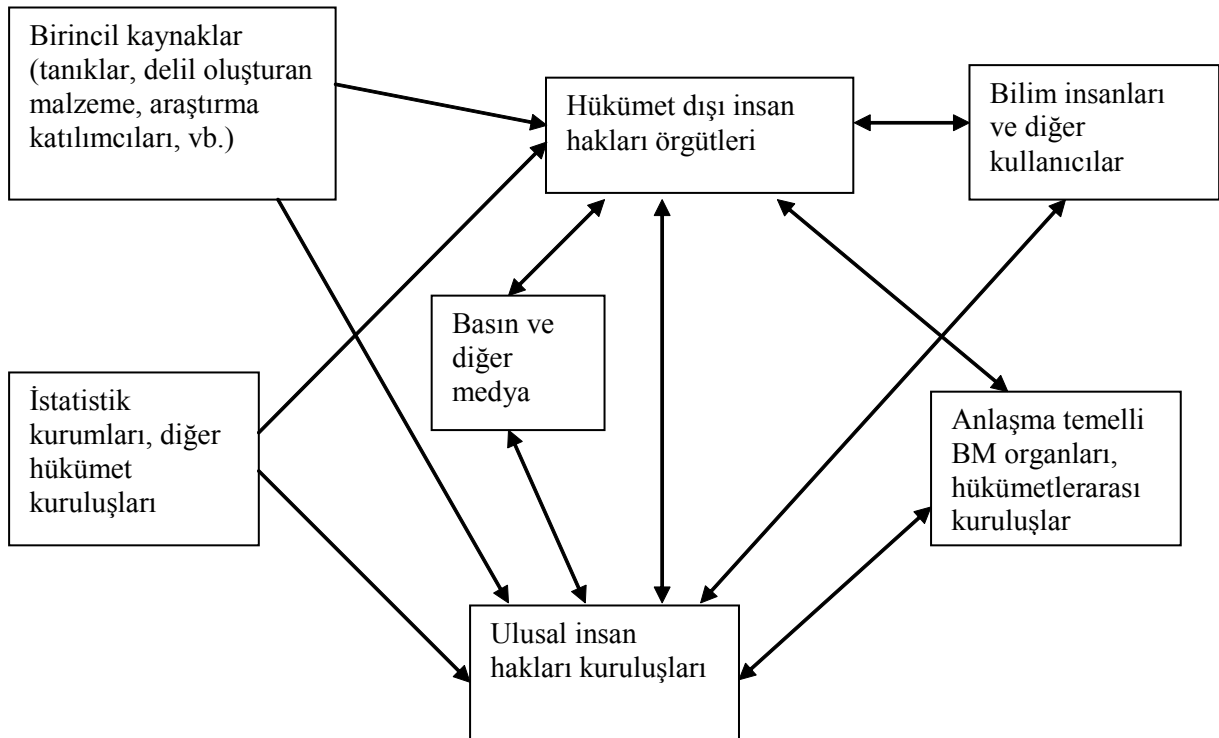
Birincil kaynaklar (tanıklar, delil oluşturan malzeme, araştırma katılımcıları, vb.)

Hükümet dışı insan hakları örgütleri

Bilim insanları ve diğer kullanıcılar

Basın ve diğer medya

İstatistik kurumları, diğer hükümet kuruluşları

Anlaşma temelli BM organları, hükümetlerarası kuruluşlar

Ulusal insan hakları kuruluşları